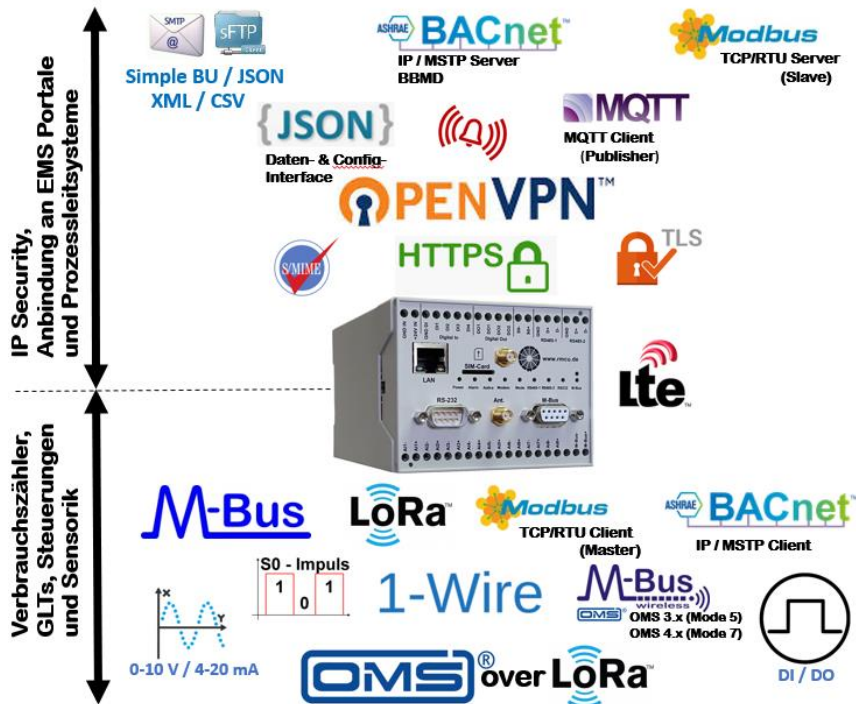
IP Security, Anbindung an EMS Portale und Prozessleitsysteme

SMTP
@
sFTP
Simple BU / JSON
XML / CSV

ASHRAE BACnet™
IP / MSTP Server
BBMD

Modbus
TCP/RTU Server
(Slave)

{JSON}
Daten- & Config-Interface

MQTT
MQTT Client
(Publisher)

OPENVPN™

S/MIME

HTTPS

TLS

LAN
SIM-Card
RS-232
Ant.
M-Bus
www.mcu.de

Lte

Verbrauchszähler, GLTs, Steuerungen und Sensorik

M-Bus

LoRa™

Modbus
TCP/RTU Client
(Master)

ASHRAE BACnet™
IP / MSTP Client

S0 - Impuls
1 0 1

1-Wire

M-Bus wireless
OMS
OMS 3.x (Mode 5)
OMS 4.x (Mode 7)

x
y
0-10 V / 4-20 mA

OMS® over LoRa™

DI / DO